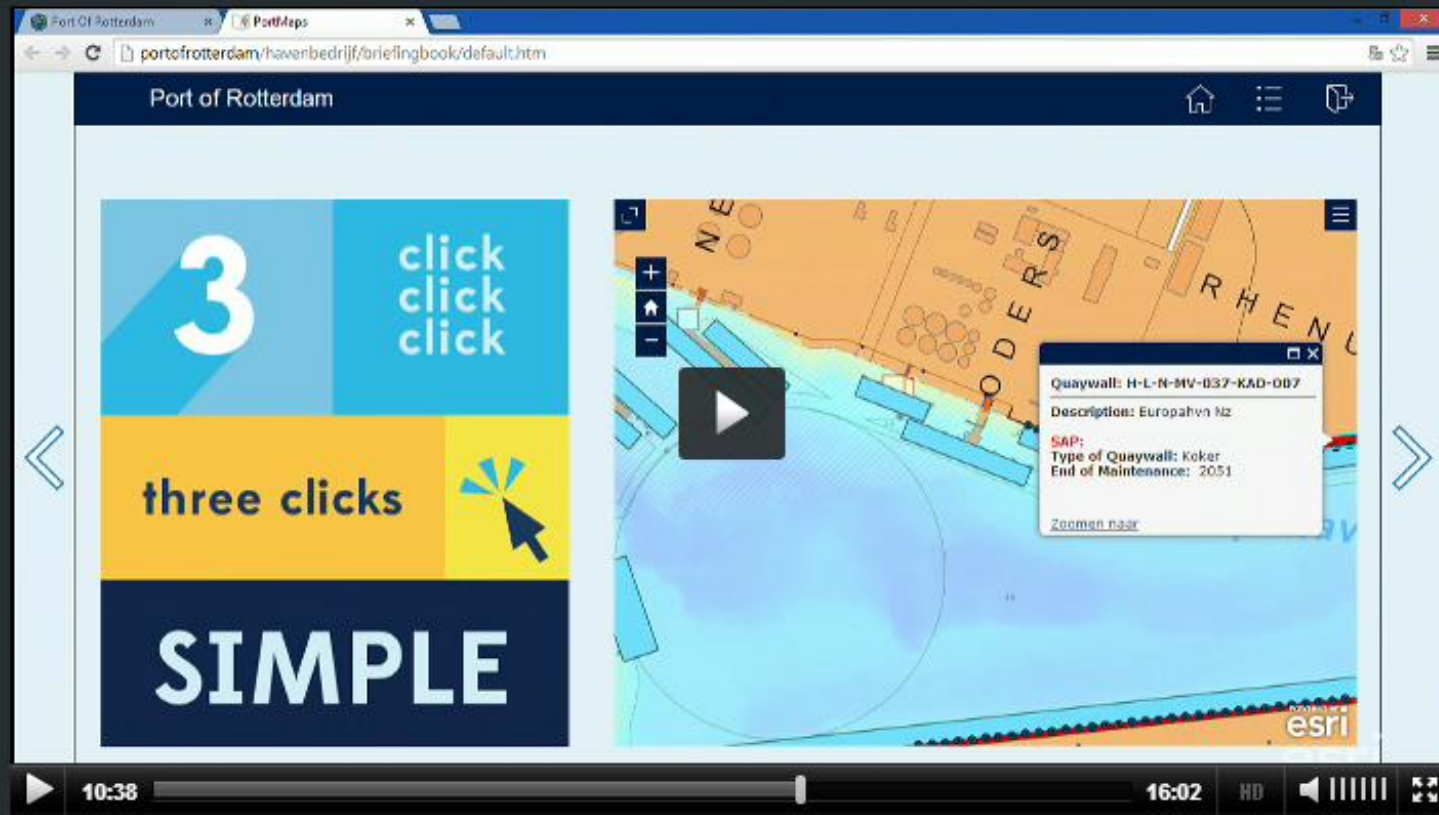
Port Of Rotterdam
PortMaps
portofrotterdam/havenbedrijf/briefingbook/default.htm
Port of Rotterdam

3
click
click
click
three clicks
SIMPLE

NE
RS
RHENU
ODER
Quaywall: H-L-N-MV-037-KAD-007
Description: Europahvn Nz
SAP:
Type of Quaywall: Koker
End of Maintenance: 2051
Zoomen naar
esri

10:38
16:02
HD